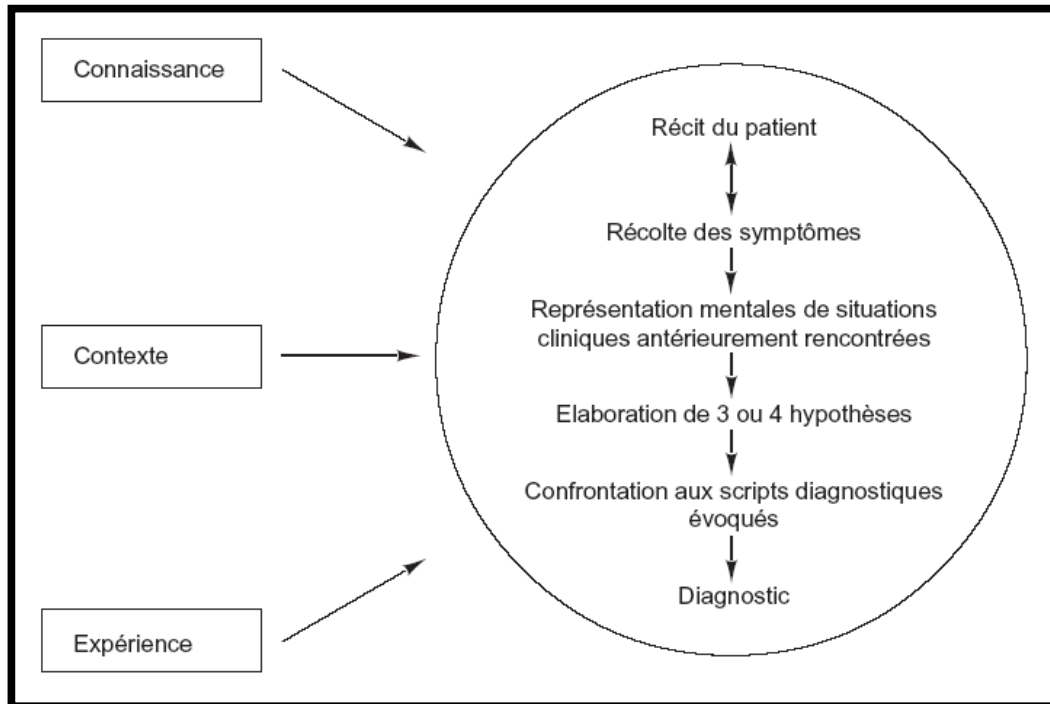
Connaissance

Contexte

Expérience

Récit du patient

Récolte des symptômes

Représentation mentales de situations cliniques antérieurement rencontrées

Elaboration de 3 ou 4 hypothèses

Confrontation aux scripts diagnostiques évoqués

Diagnostic